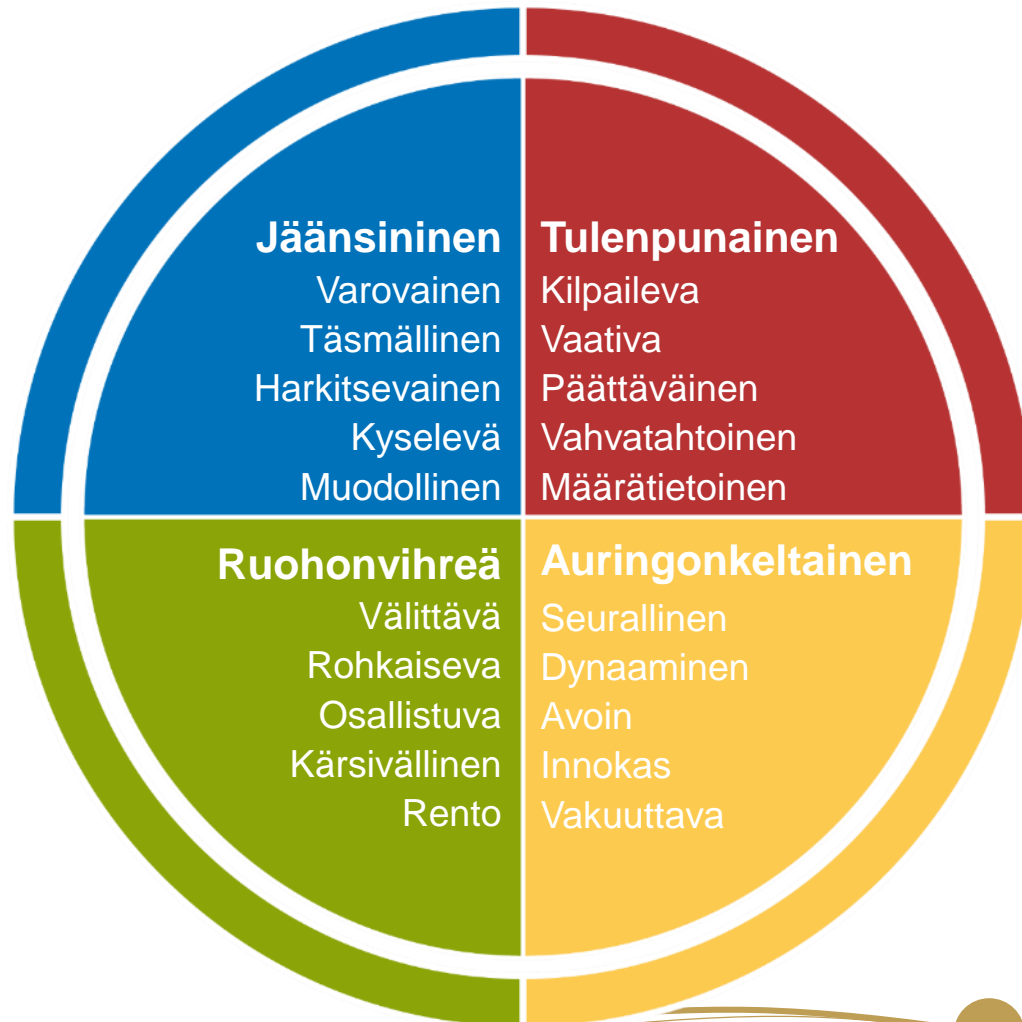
Jäänsininen
Varovainen
Täsmällinen
Harkitsevainen
Kyselevä
Muodollinen

Tulenpunainen
Kilpaileva
Vaativa
Päättäväinen
Vahvatahtoinen
Määrätietoinen

Ruohonvihreä
Välittävä
Rohkaiseva
Osallistuva
Kärsivällinen
Rento

Auringonkeltainen
Seurallinen
Dynaaminen
Avoin
Innokas
Vakuuttava